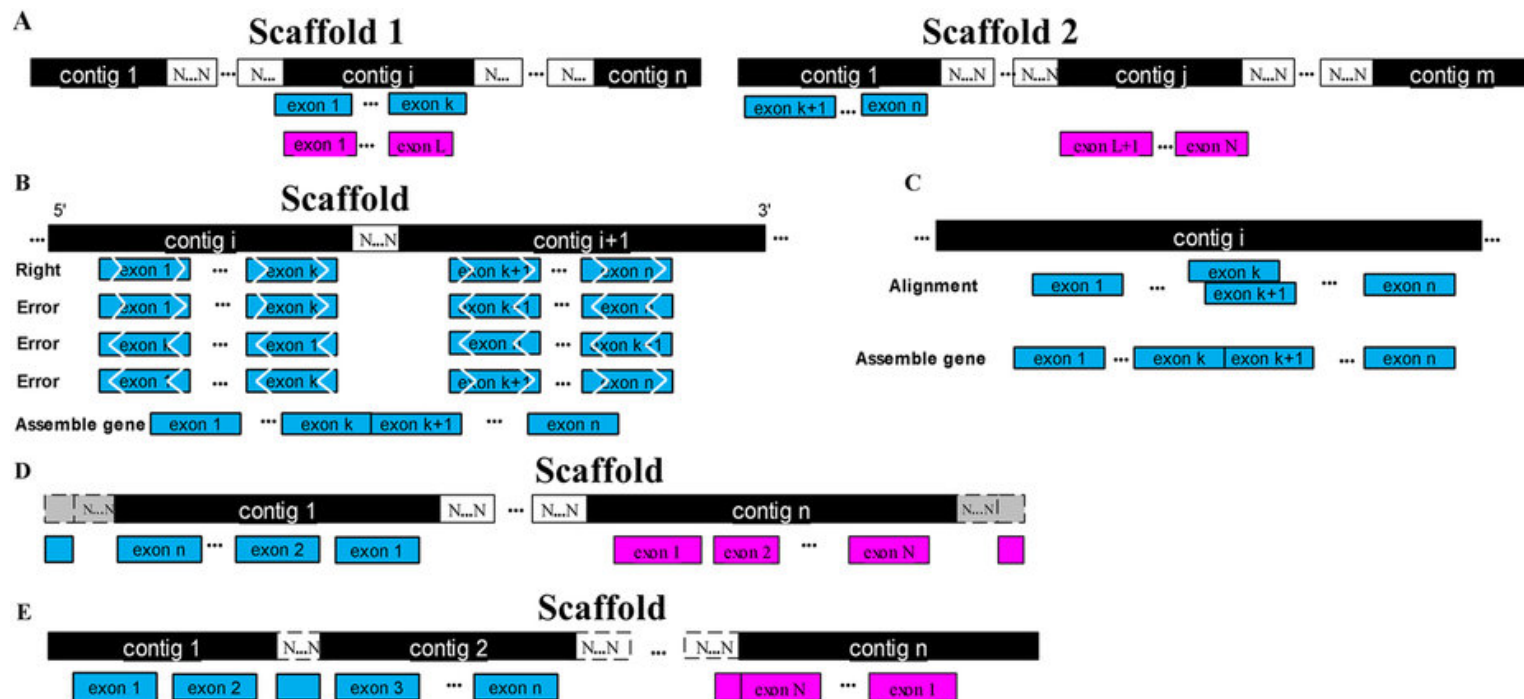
A

Scaffold 1

contig 1 N...N ··· N... contig i N... ··· N... contig n

exon 1 ··· exon k

exon 1 ··· exon L

Scaffold 2

contig 1 N...N ··· N...N contig j N...N ··· N...N contig m

exon k+1 ··· exon n

exon L+1 ··· exon N

B

Scaffold

5' 3'

··· contig i N...N contig i+1 ···

Right exon 1 ··· exon k exon k+1 ··· exon n

Error exon 1 ··· exon k exon k+1 ··· exon n

Error exon k ··· exon 1 exon n ··· exon k+1

Error exon 1 ··· exon k exon k+1 ··· exon n

Assemble gene exon 1 ··· exon k exon k+1 ··· exon n

C

··· contig i ···

Alignment exon 1 ··· exon k exon k+1 ··· exon n

Assemble gene exon 1 ··· exon k exon k+1 ··· exon n

D

Scaffold

N...N contig 1 N...N ··· N...N contig n N...N

exon n ··· exon 2 exon 1

exon 1 exon 2 ··· exon N

E

Scaffold

contig 1 N...N contig 2 N...N ··· N...N contig n

exon 1 exon 2 exon 3 ··· exon n

exon N ··· exon 1